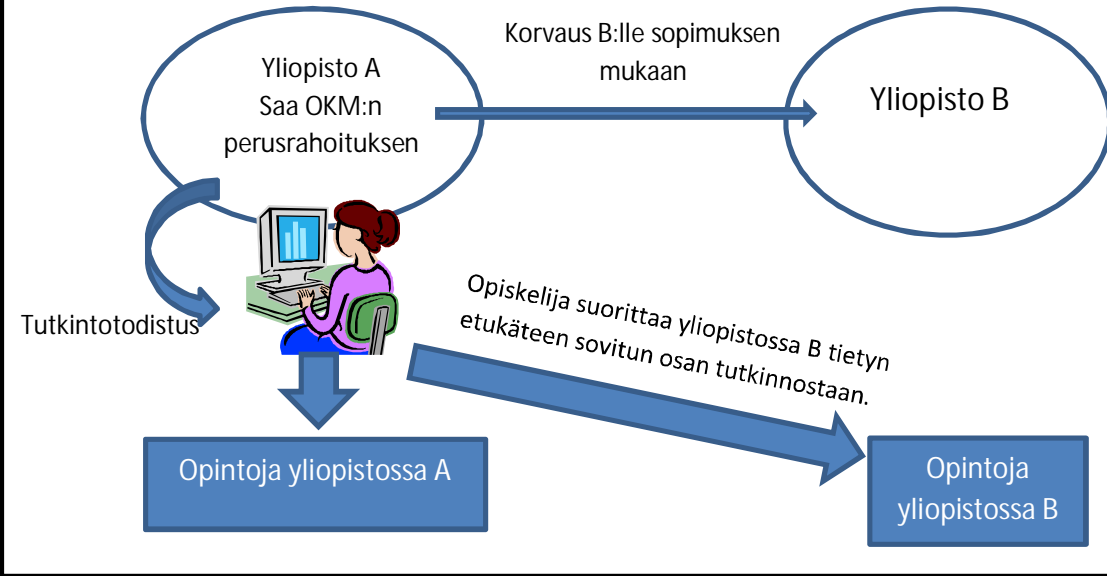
Yliopisto A
Saa OKM:n perusrahoituksen

Korvaus B:lle sopimuksen mukaan

Yliopisto B

Tutkintotodistus

Opiskelija suorittaa yliopistossa B tietyn etukäteen sovitun osan tutkinnostaan.

Opintoja yliopistossa A

Opintoja yliopistossa B